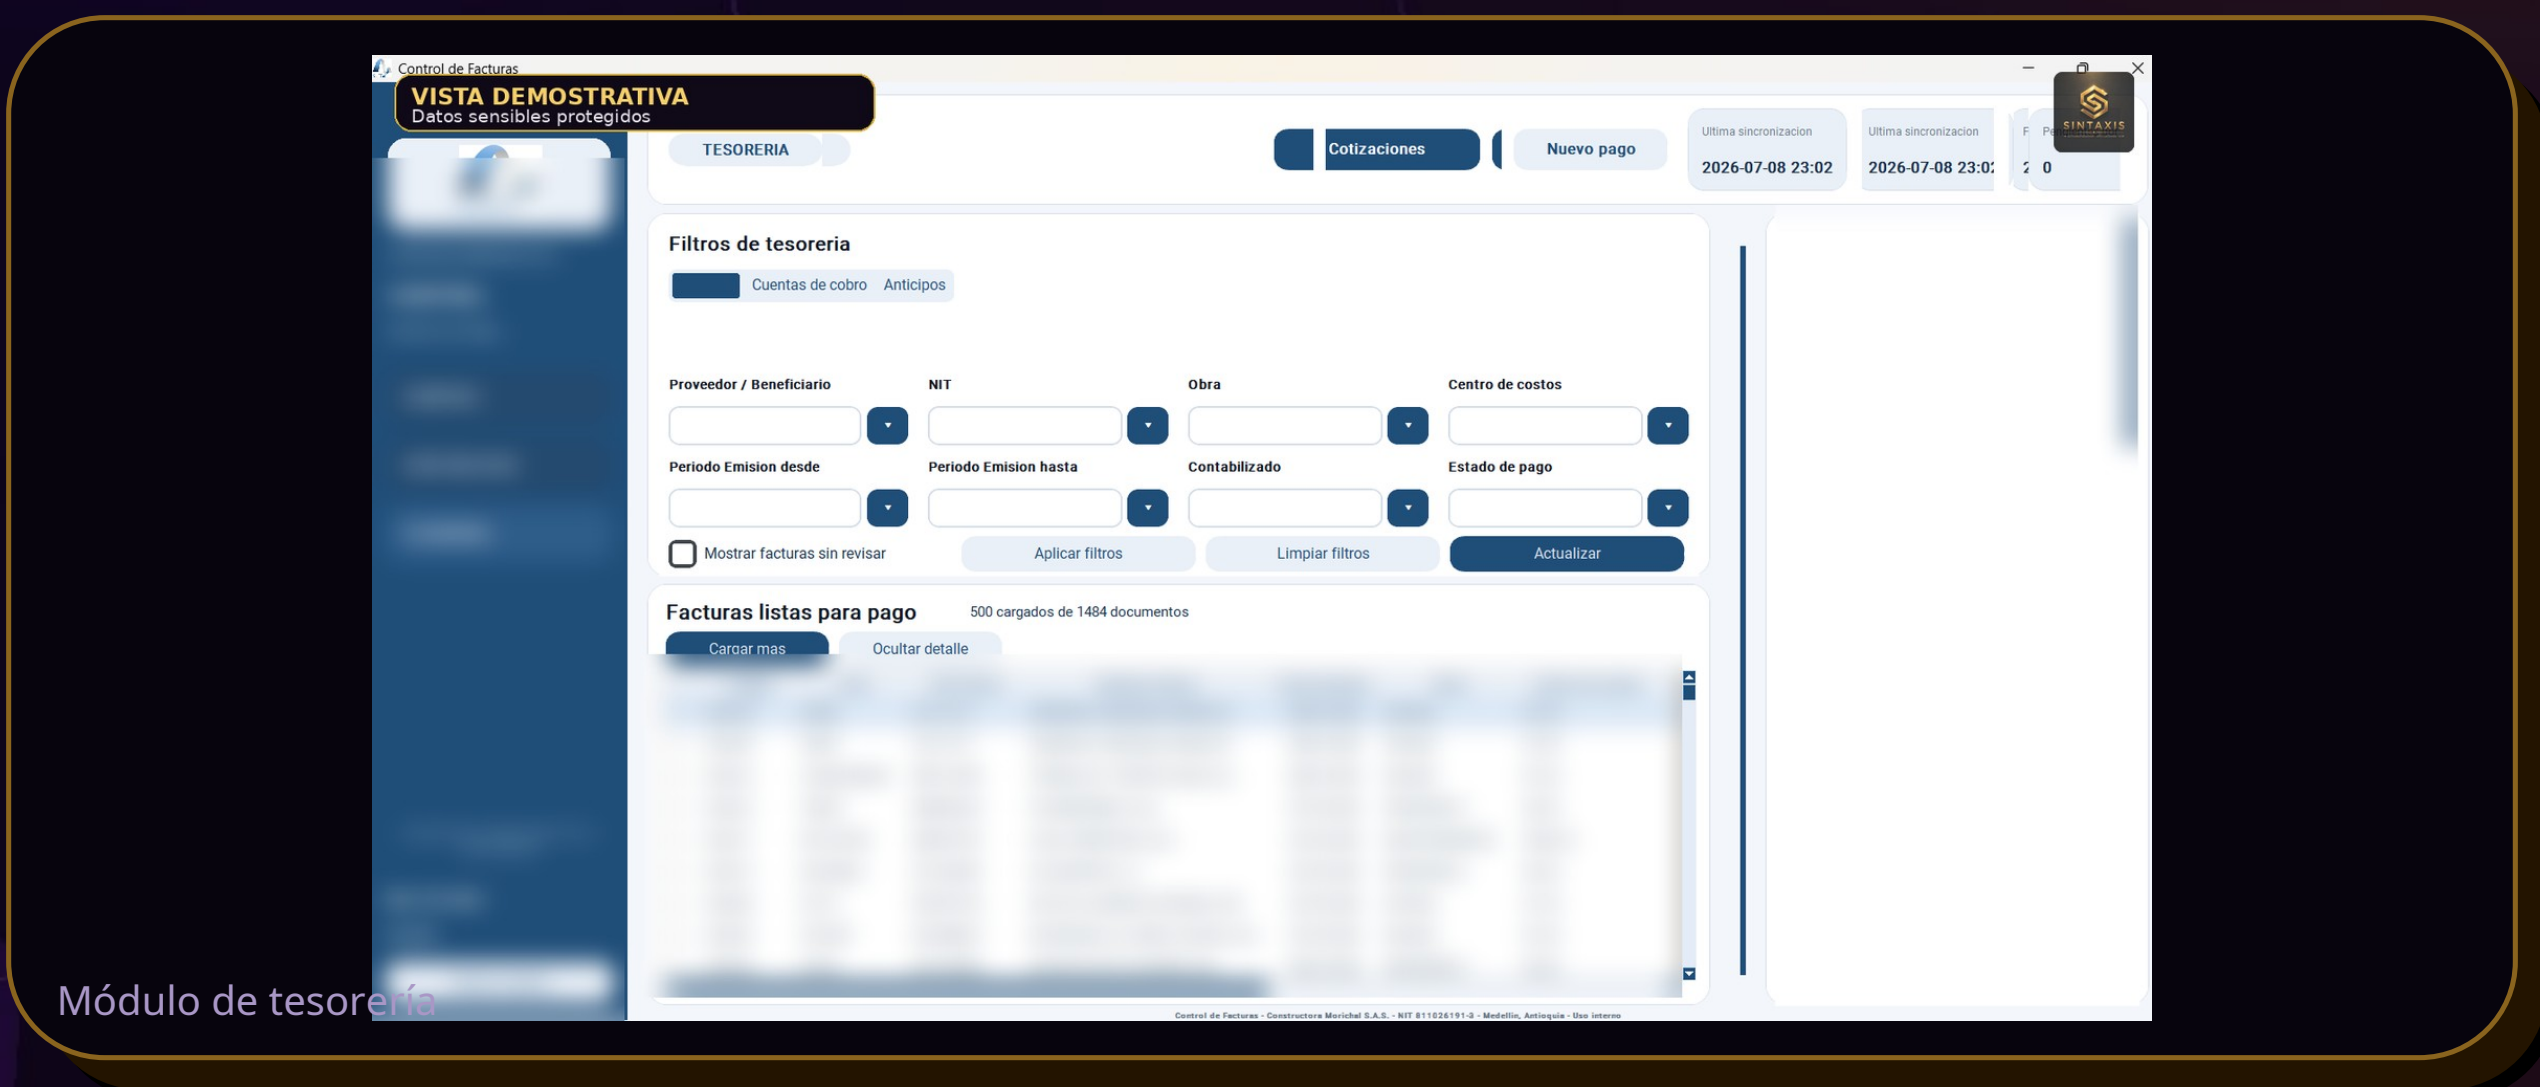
Control de Facturas

VISTA DEMOSTRATIVA
Datos sensibles protegidos

SINTAXIS

TESORERIA

Cotizaciones

Nuevo pago

Ultima sincronizacion
2026-07-08 23:02

Ultima sincronizacion
2026-07-08 23:0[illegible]

F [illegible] Pe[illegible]
2 0

Filtros de tesoreria

Cuentas de cobro Anticipos

Proveedor / Beneficiario

NIT

Obra

Centro de costos

Periodo Emision desde

Periodo Emision hasta

Contabilizado

Estado de pago

Mostrar facturas sin revisar

Aplicar filtros

Limpiar filtros

Actualizar

Facturas listas para pago

500 cargados de 1484 documentos

Cargar mas

Ocultar detalle

Control de Facturas - Constructora Morichal S.A.S. - NIT 811026191-3 - Medellin, Antioquia - Uso interno

Módulo de tesorería